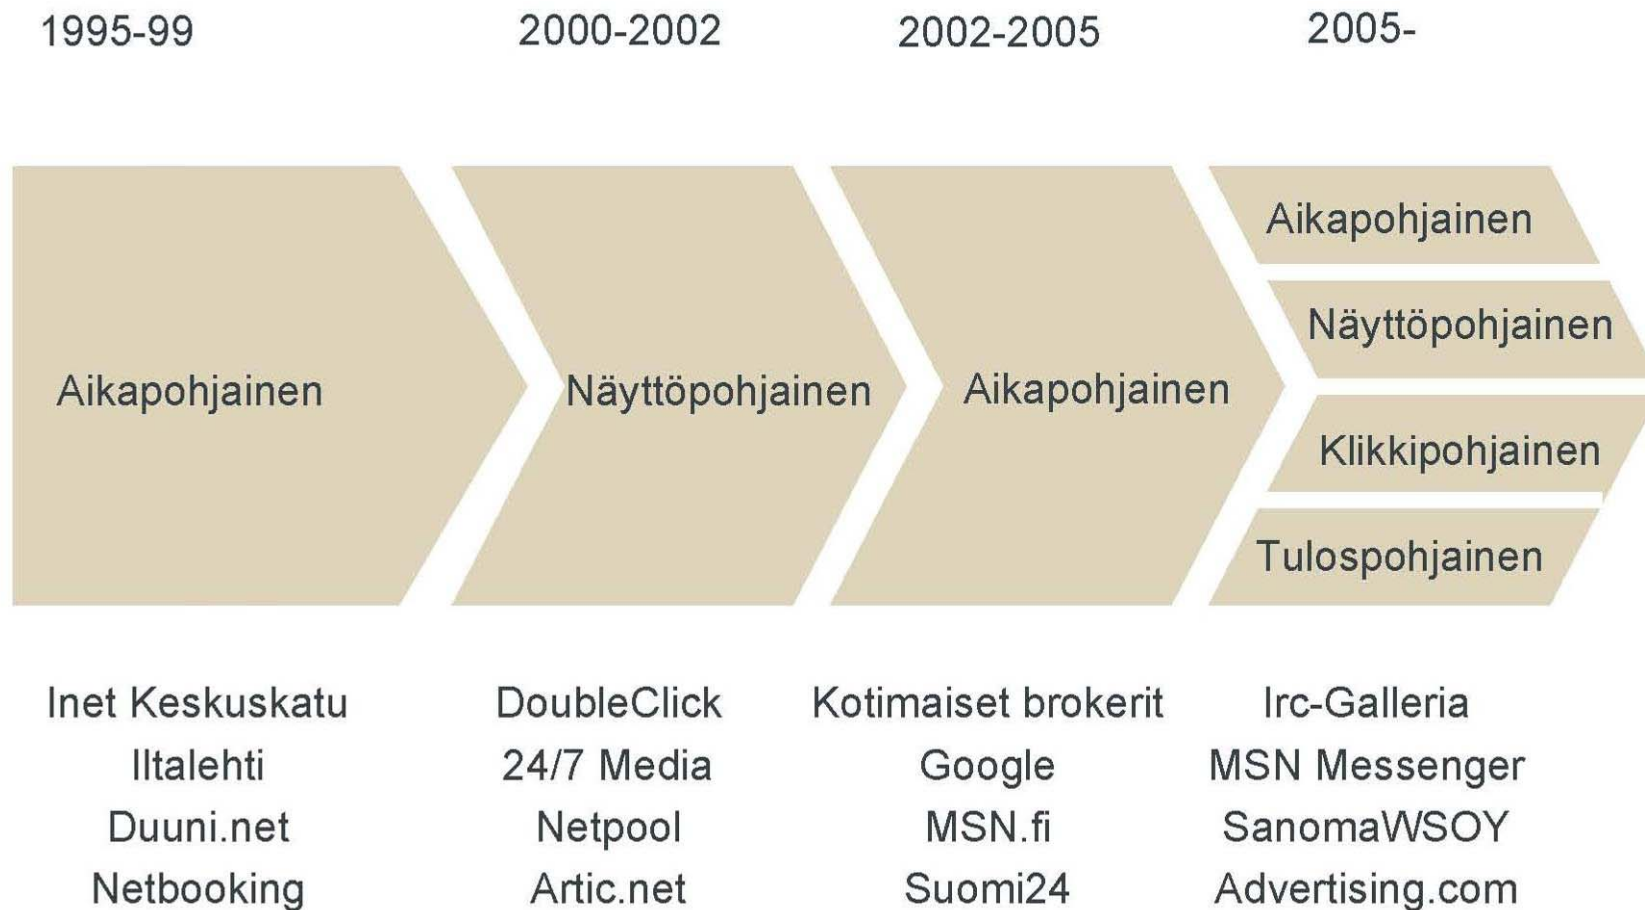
1995-99

2000-2002

2002-2005

2005-

Aikapohjainen

Näyttöpohjainen

Aikapohjainen

Aikapohjainen

Näyttöpohjainen

Klikkipohjainen

Tulospohjainen

Inet Keskuskatu
Iltalehti
Duuni.net
Netbooking

DoubleClick
24/7 Media
Netpool
Artic.net

Kotimaiset brokerit
Google
MSN.fi
Suomi24

Irc-Galleria
MSN Messenger
SanomaWSOY
Advertising.com